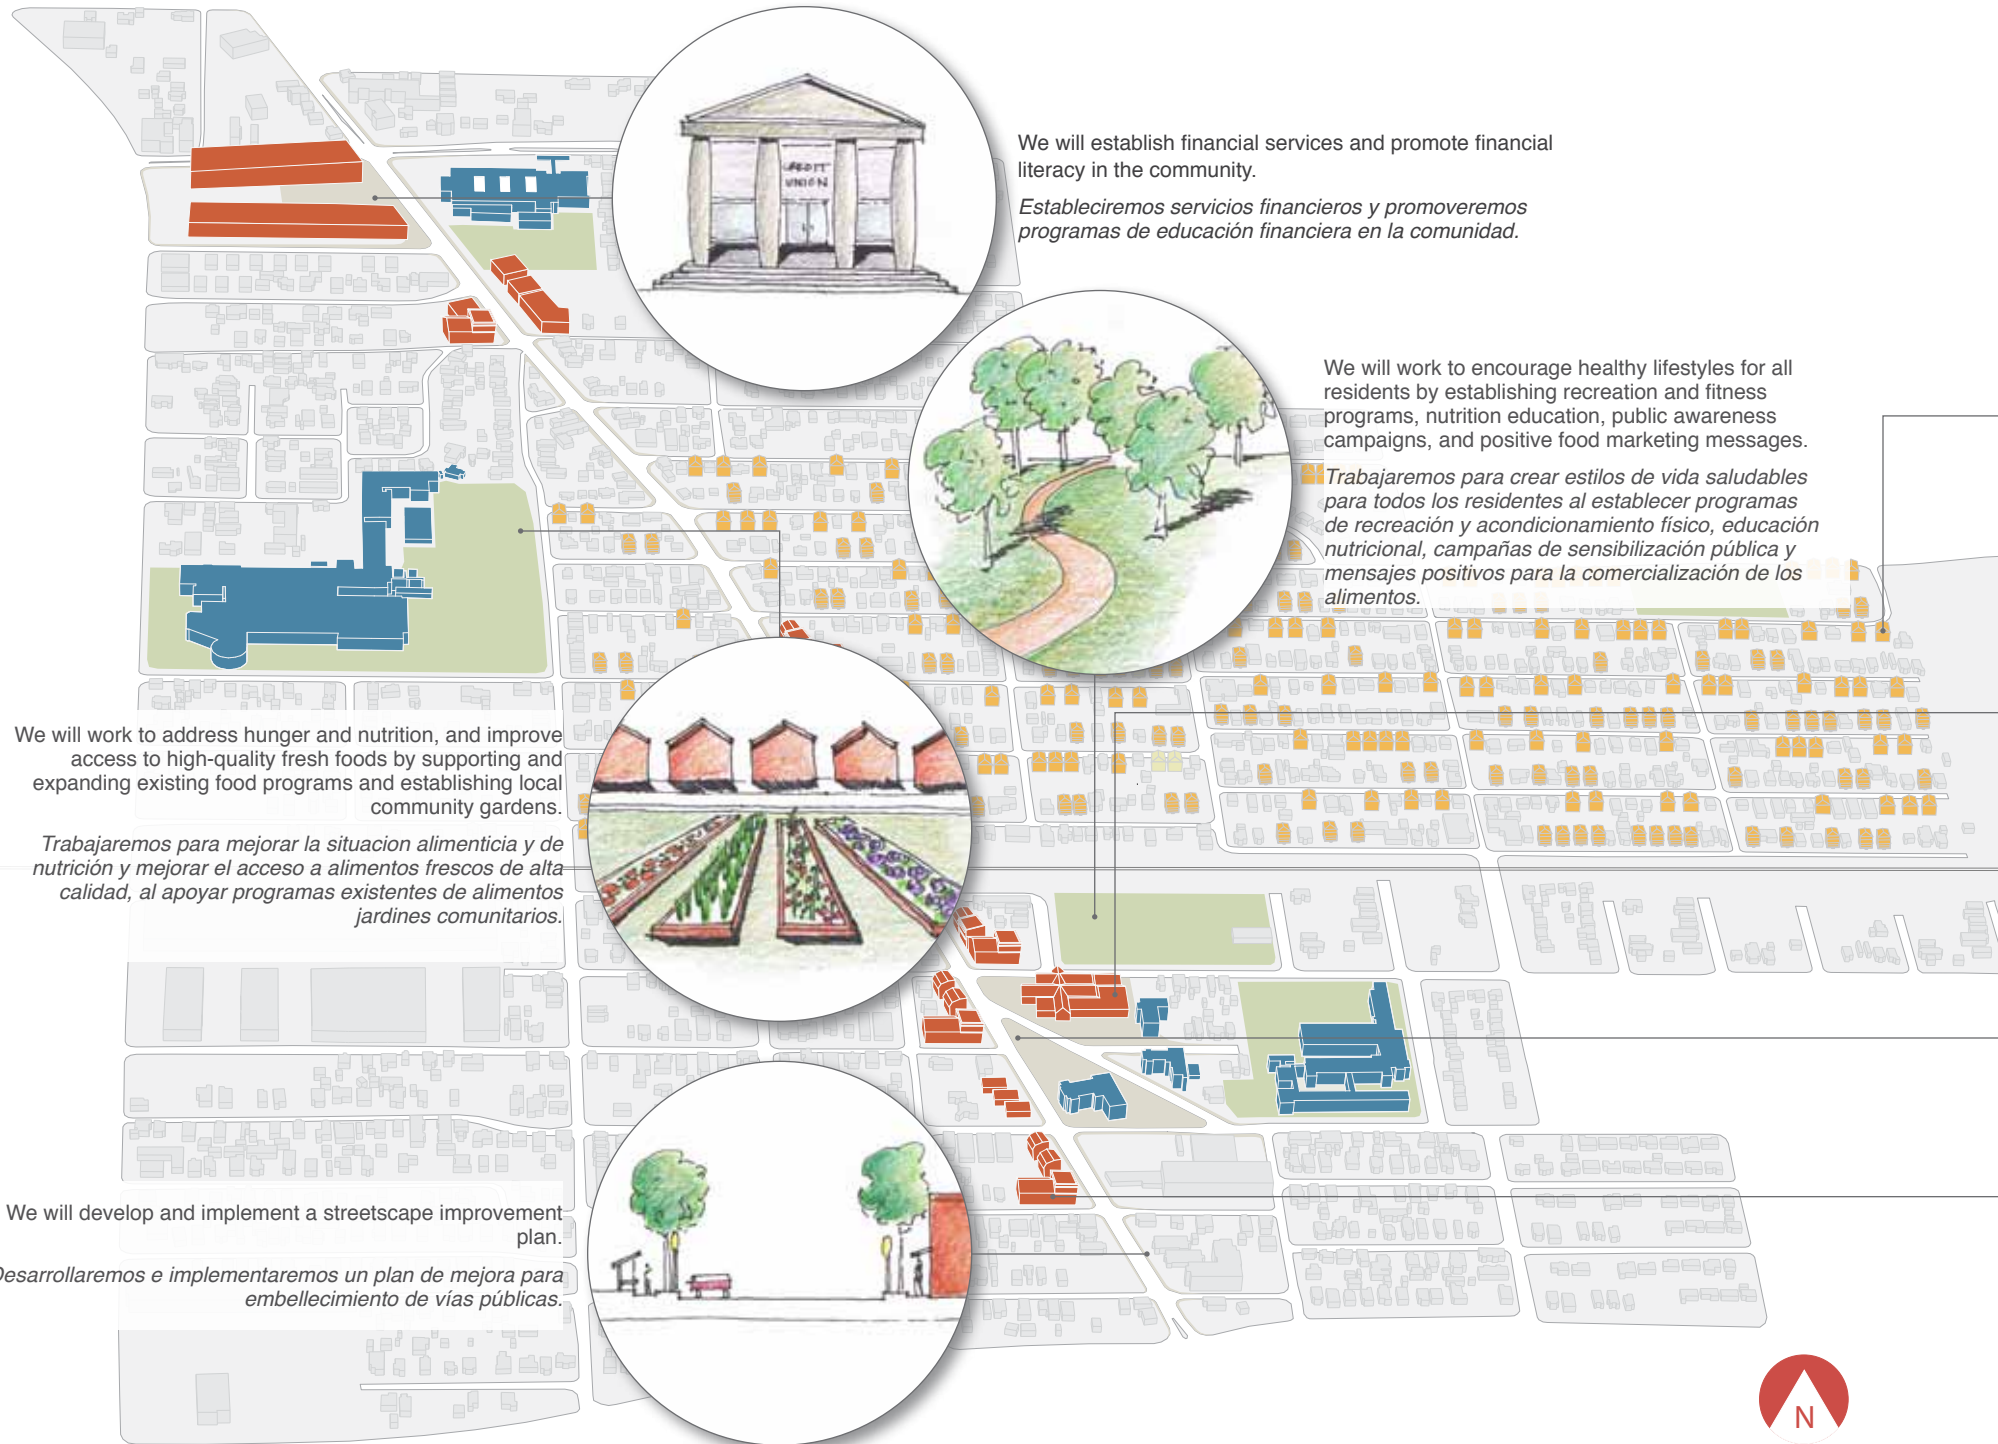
CREDIT UNION

We will establish financial services and promote financial literacy in the community.

Estableciremos servicios financieros y promoveremos programas de educación financiera en la comunidad.

We will work to encourage healthy lifestyles for all residents by establishing recreation and fitness programs, nutrition education, public awareness campaigns, and positive food marketing messages.

Trabajaremos para crear estilos de vida saludables para todos los residentes al establecer programas de recreación y acondicionamiento físico, educación nutricional, campañas de sensibilización pública y mensajes positivos para la comercialización de los alimentos.

We will work to address hunger and nutrition, and improve access to high-quality fresh foods by supporting and expanding existing food programs and establishing local community gardens.

Trabajaremos para mejorar la situacion alimenticia y de nutrición y mejorar el acceso a alimentos frescos de alta calidad, al apoyar programas existentes de alimentos jardines comunitarios.

We will develop and implement a streetscape improvement plan.

Desarrollaremos e implementaremos un plan de mejora para embellecimiento de vías públicas.

N